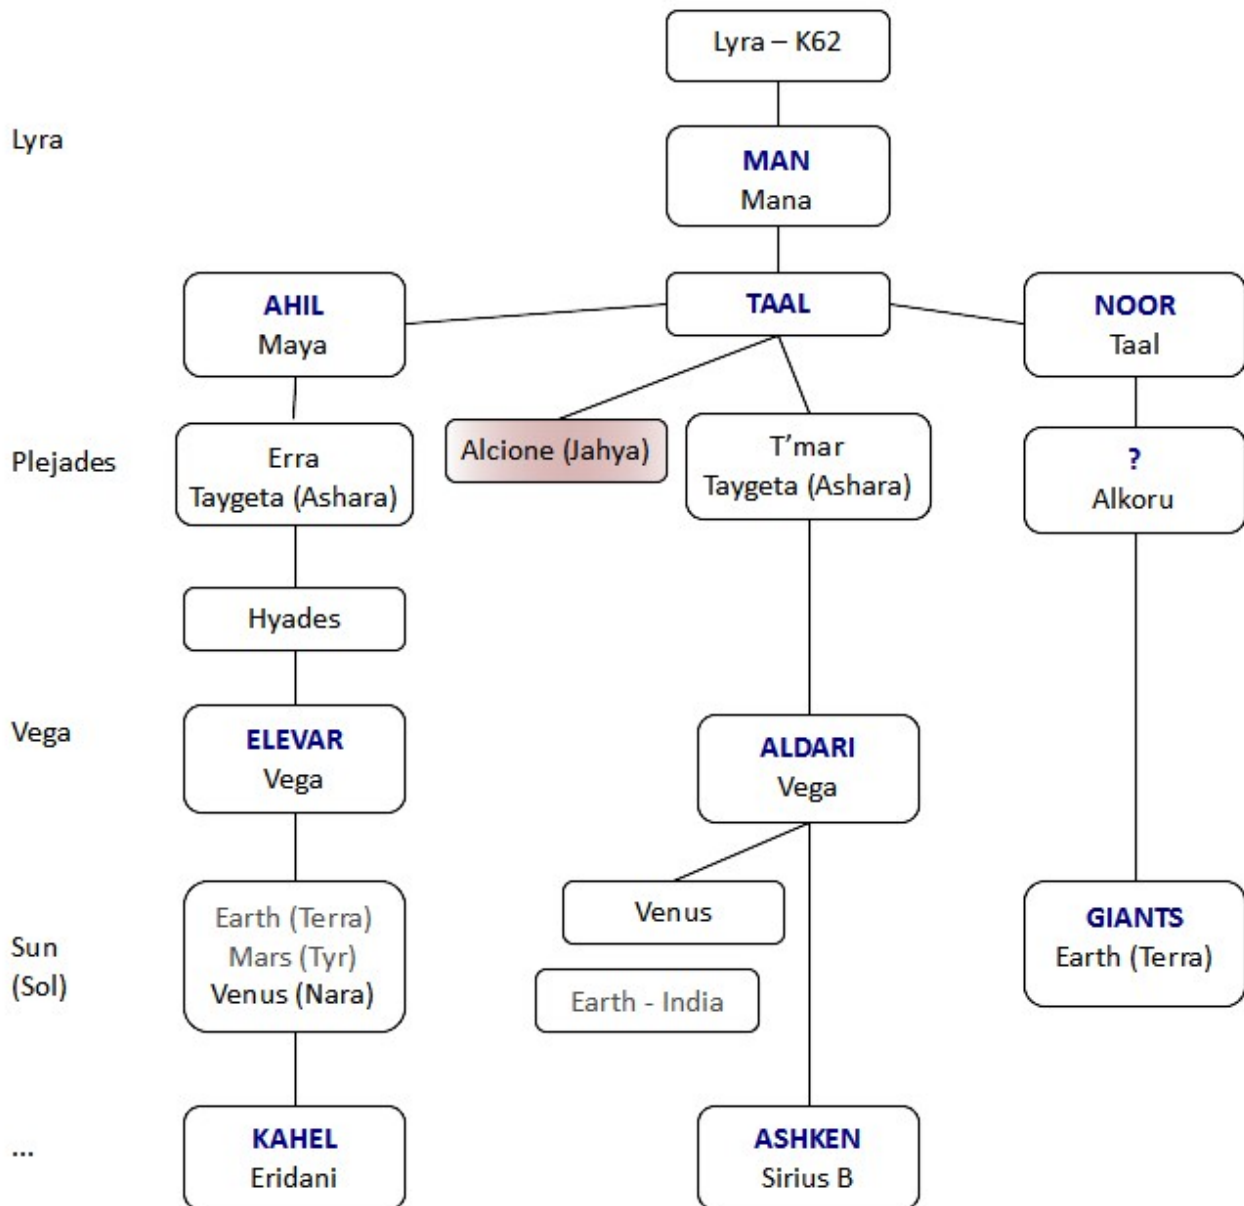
Lyra – K62

Lyra

MAN
Mana

AHIL
Maya

TAAL

NOOR
Taal

Plejades

Erra
Taygeta (Ashara)

Alcione (Jahya)

T'mar
Taygeta (Ashara)

?
Alkoru

Hyades

Vega

ELEVAR
Vega

ALDARI
Vega

Sun
(Sol)

Earth (Terra)
Mars (Tyr)
Venus (Nara)

Venus

Earth - India

GIANTS
Earth (Terra)

...

KAHEL
Eridani

ASHKEN
Sirius B